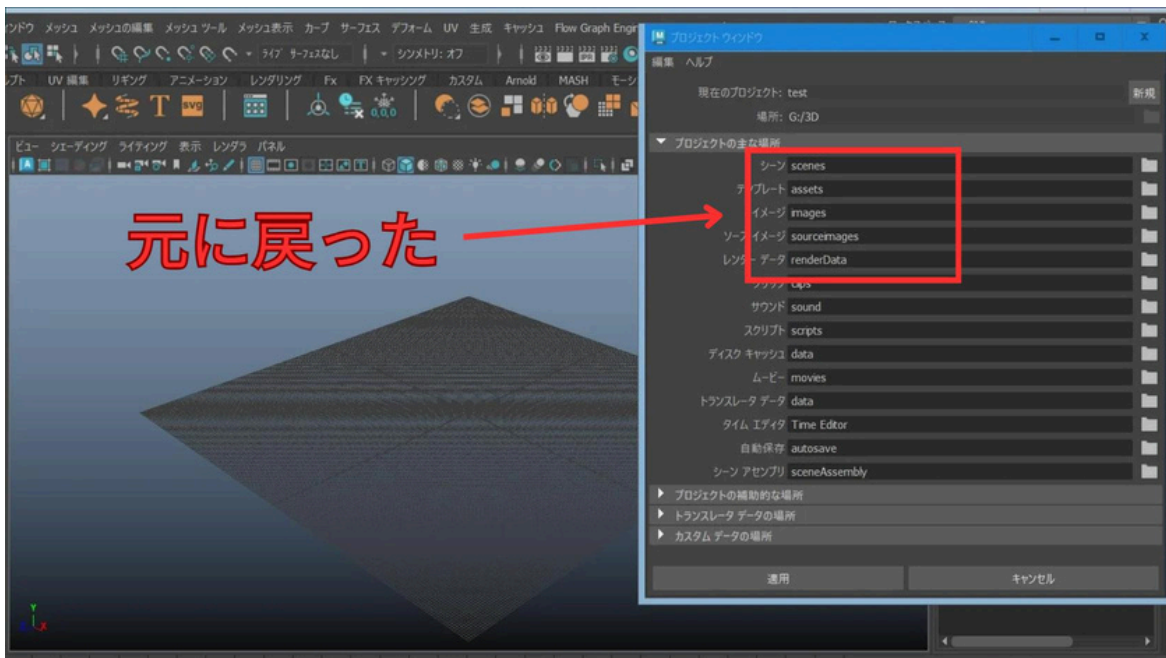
ンドウ メッシュ メッシュの編集 メッシュ ツール メッシュ表示 カーブ サーフェス デフォーム UV 生成 キャッシュ Flow Graph Engi

ライブ サーフェスなし シンメトリ: オフ

ルフト UV 編集 リギング アニメーション レンダリング Fx FX キャッシング カスタム Arnold MASH モー

ビュー シェーディング ライティング 表示 レンダラ パネル

元に戻った

プロジェクト ウィンドウ

編集 ヘルプ

現在のプロジェクト: test
新規
場所: G:/3D

プロジェクトの主な場所

| | |
|---|---|
| シーン | scenes |
| テンプレート | assets |
| イメージ | images |
| ソース イメージ | sourceimages |
| レンダー データ | renderData |
| クリップ | clips |
| サウンド | sound |
| スクリプト | scripts |
| ディスク キャッシュ | data |
| ムービー | movies |
| トランスレータ データ | data |
| タイム エディタ | Time Editor |
| 自動保存 | autosave |
| シーン アセンブリ | sceneAssembly |

プロジェクトの補助的な場所
トランスレータ データの場所
カスタム データの場所

適用
キャンセル